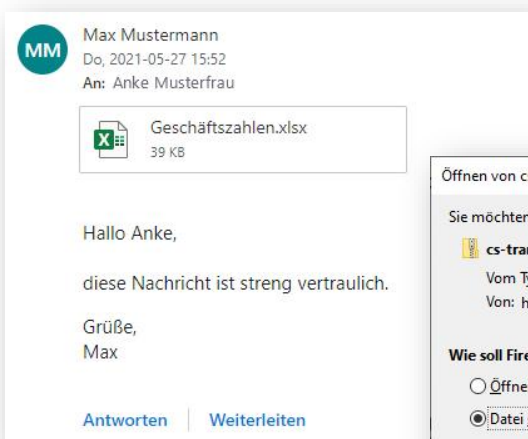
MM

Max Mustermann
Do, 2021-05-27 15:52
An: Anke Musterfrau

Geschäftszahlen.xlsx
39 KB

Hallo Anke,

diese Nachricht ist streng vertraulich.

Grüße,
Max

Antworten | Weiterleiten

Öffnen von c

Sie möchten

cs-tra

Vom T

Von: h

Wie soll Fire

Öffne

Datei